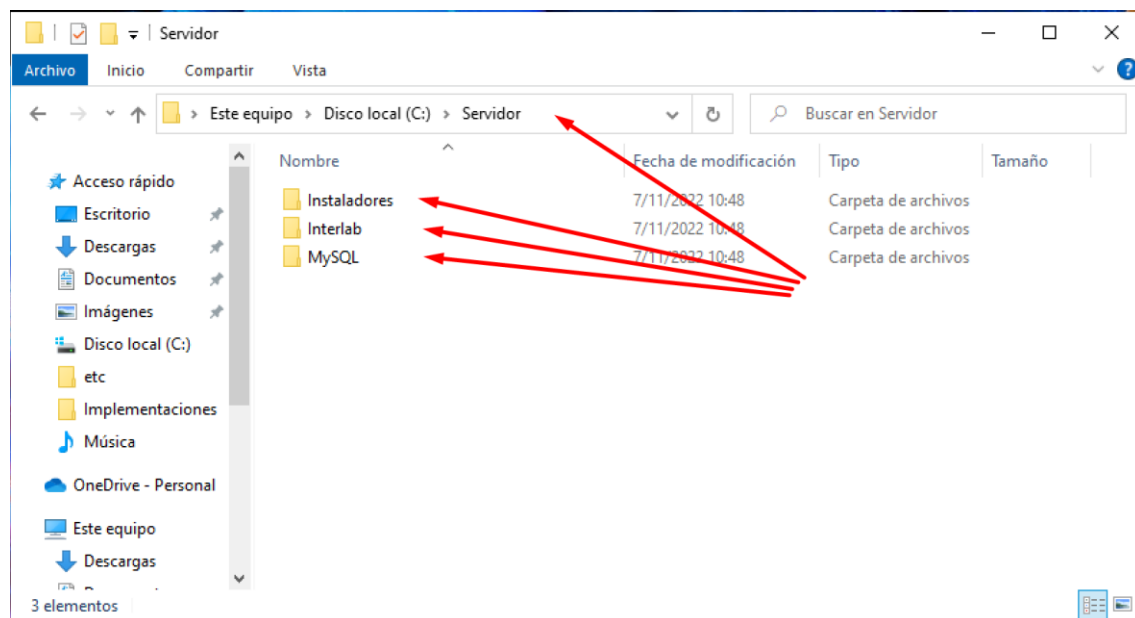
Servidor

Archivo Inicio Compartir Vista

Este equipo > Disco local (C:) > Servidor

Buscar en Servidor

Acceso rápido
Escritorio
Descargas
Documentos
Imágenes
Disco local (C:)
etc
Implementaciones
Música
OneDrive - Personal
Este equipo
Descargas
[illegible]

| Nombre | Fecha de modificación | Tipo | Tamaño |
|---|---|---|---|
| Instaladores | 7/11/2022 10:48 | Carpeta de archivos | |
| Interlab | 7/11/2022 10:48 | Carpeta de archivos | |
| MySQL | 7/11/2022 10:48 | Carpeta de archivos | |

3 elementos